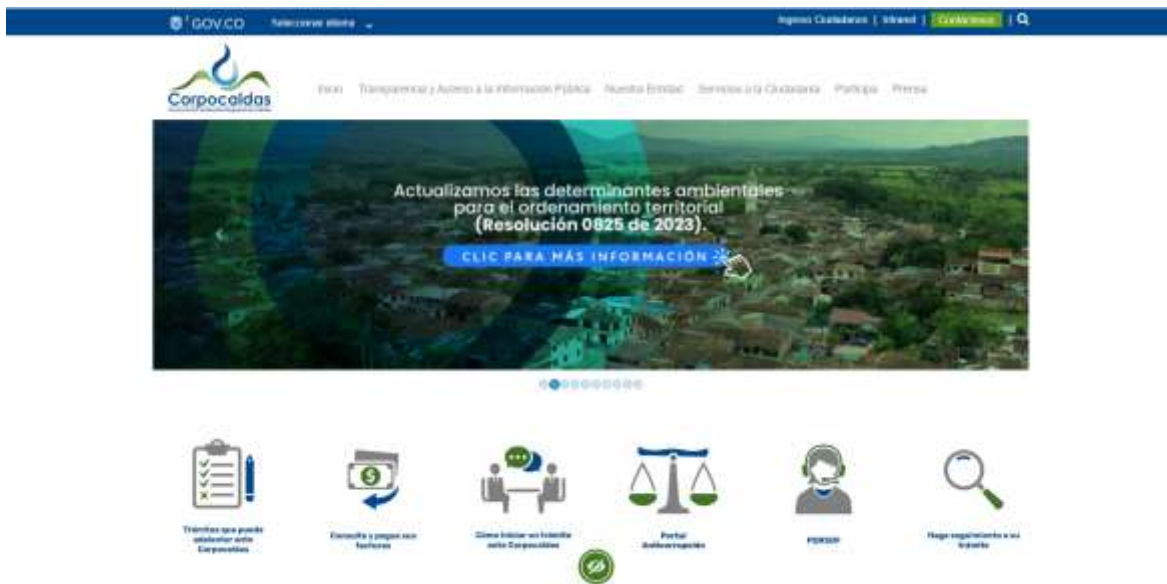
GOV.CO Seleccionar idioma

Ingreso Ciudadanos | Intranet | Contáctenos |

Corpocaldas

Inicio Transparencia y Acceso a la Información Pública Nuestra Entidad Servicios a la Ciudadanía Participa Prensa

Actualizamos las determinantes ambientales para el ordenamiento territorial (Resolución 0825 de 2023).

CLIC PARA MÁS INFORMACIÓN

Trámites que puede adelantar ante Corpocaldas

Consulte y pague sus facturas

Cómo iniciar un trámite ante Corpocaldas

Portal Anticorrupción

PQRSDF

Haga seguimiento a su trámite